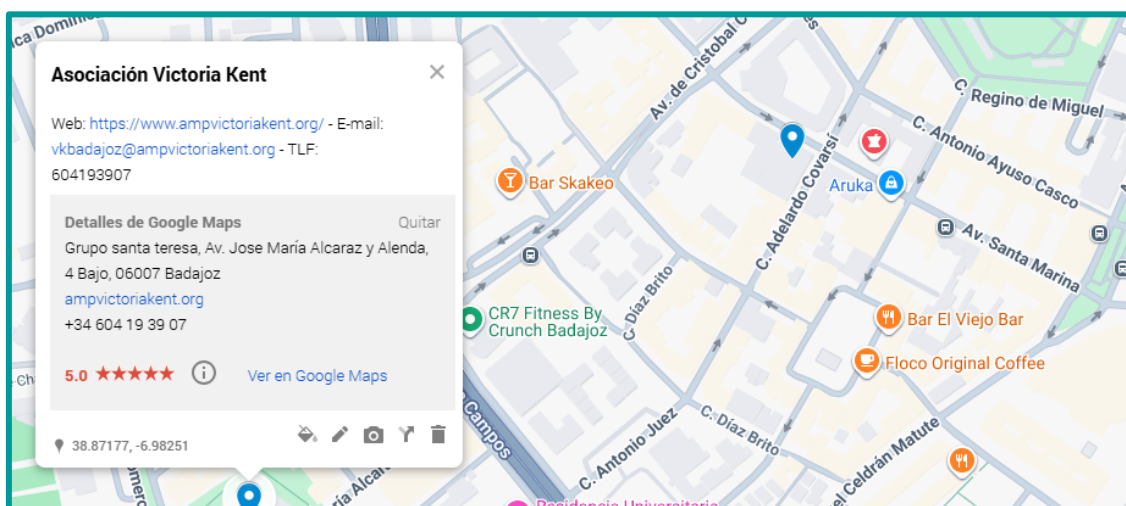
Asociación Victoria Kent

Web: https://www.ampvictoriakent.org/ - E-mail: vkbadajoz@ampvictoriakent.org - TLF: 604193907

Detalles de Google Maps
Quitar
Grupo santa teresa, Av. Jose María Alcaraz y Alenda, 4 Bajo, 06007 Badajoz
ampvictoriakent.org
+34 604 19 39 07

5.0 ★★★★★
Ver en Google Maps

38.87177, -6.98251

ca Domini
Av. de Cristobal C
C. Regino de Miguel
C. Antonio Ayuso Casco
Aruka
Bar Skakeo
C. Adelardo Covarsí
Av. Santa Marina
CR7 Fitness By Crunch Badajoz
C. Díaz Brito
Bar El Viejo Bar
Floco Original Coffee
Campos
C. Antonio Juez
C. Díaz Brito
C. Celdrán Matute
ría Alca
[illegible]
Residencia Universitaria